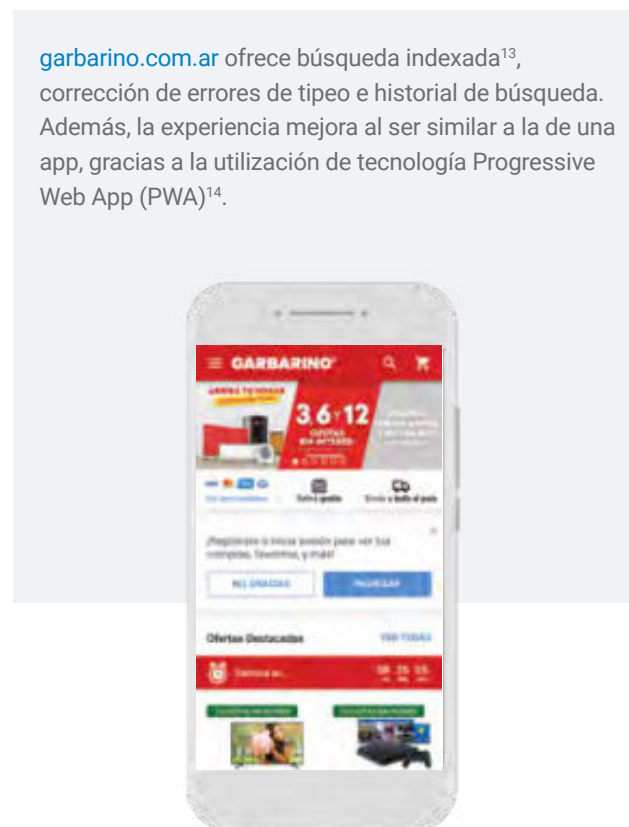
garbarino.com.ar ofrece búsqueda indexada$^{13}$, corrección de errores de tipeo e historial de búsqueda. Además, la experiencia mejora al ser similar a la de una app, gracias a la utilización de tecnología Progressive Web App (PWA)$^{14}$.

GARBARINO

3 6 Y 12

CUOTAS SIN INTERÉS

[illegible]

Ofertas Destacadas

VER TODAS

NO, GRACIAS

INGRESAR

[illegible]